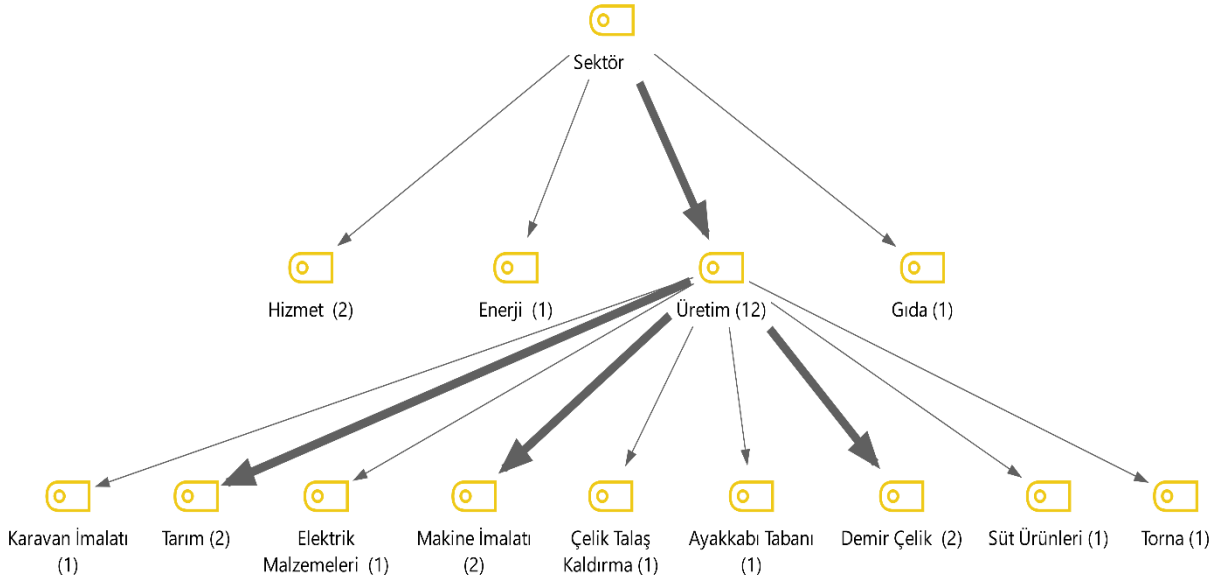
Sektör

Hizmet (2)

Enerji (1)

Üretim (12)

Gıda (1)

Karavan İmalatı (1)

Tarım (2)

Elektrik Malzemeleri (1)

Makine İmalatı (2)

Çelik Talaş Kaldırma (1)

Ayakkabı Tabanı (1)

Demir Çelik (2)

Süt Ürünleri (1)

Torna (1)